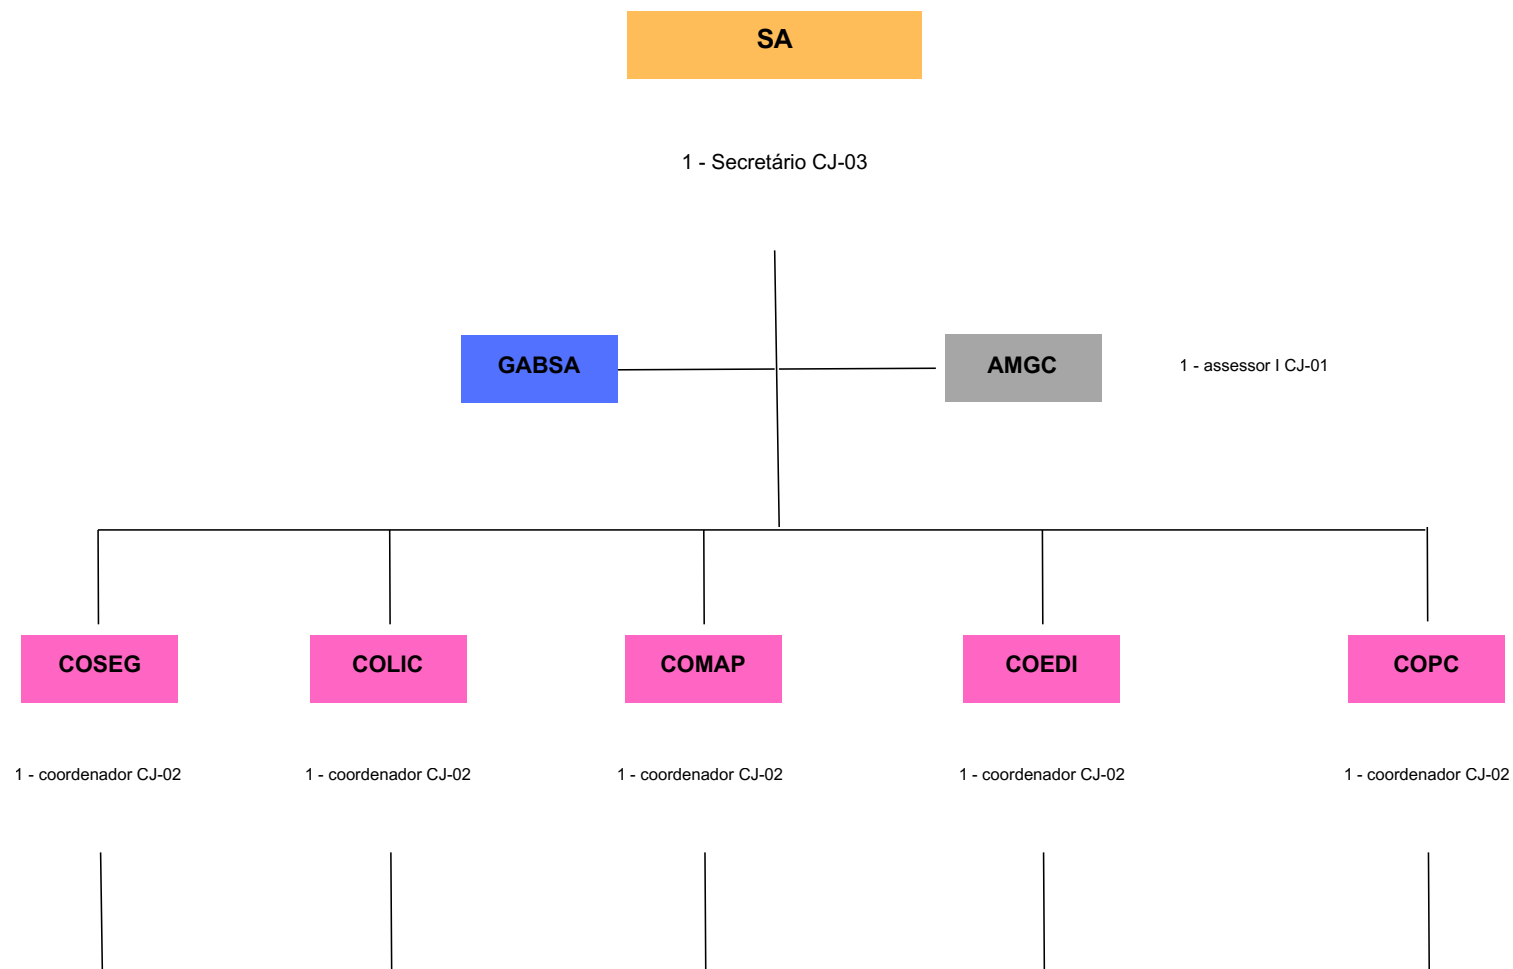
SA

1 - Secretário CJ-03

GABSA

AMGC

1 - assessor I CJ-01

COSEG

1 - coordenador CJ-02

COLIC

1 - coordenador CJ-02

COMAP

1 - coordenador CJ-02

COEDI

1 - coordenador CJ-02

COPC

1 - coordenador CJ-02